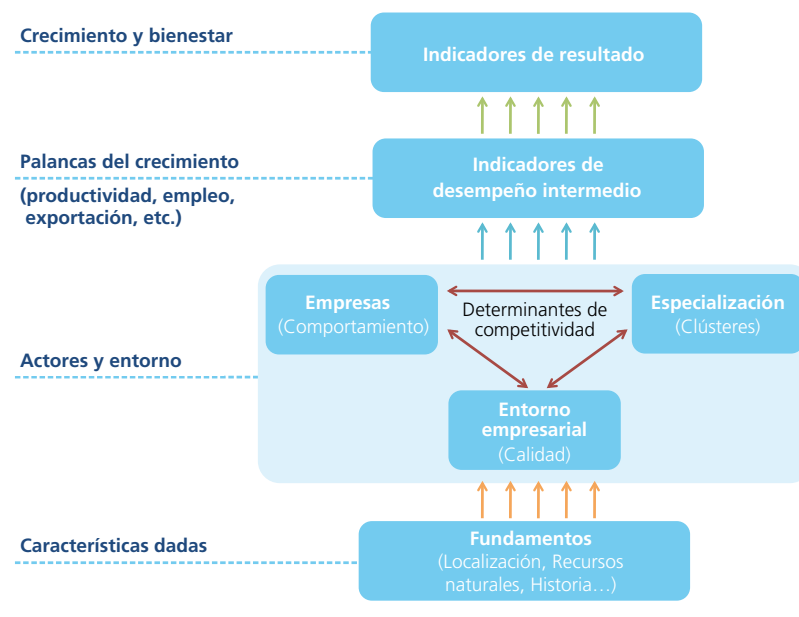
Crecimiento y bienestar

Indicadores de resultado

Palancas del crecimiento
(productividad, empleo, exportación, etc.)

Indicadores de desempeño intermedio

Actores y entorno

Empresas
(Comportamiento)

Determinantes de competitividad

Especialización
(Clústeres)

Entorno empresarial
(Calidad)

Características dadas

Fundamentos
(Localización, Recursos naturales, Historia…)